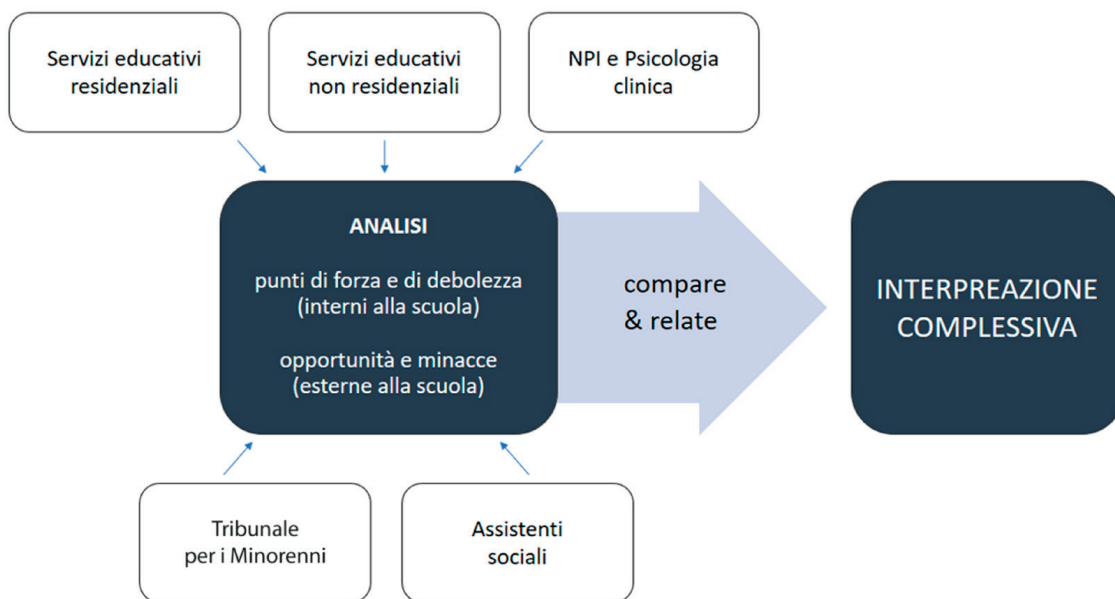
Servizi educativi residenziali

Servizi educativi non residenziali

NPI e Psicologia clinica

ANALISI

punti di forza e di debolezza (interni alla scuola)

opportunità e minacce (esterne alla scuola)

compare & relate

INTERPREAZIONE COMPLESSIVA

Tribunale per i Minorenni

Assistenti sociali